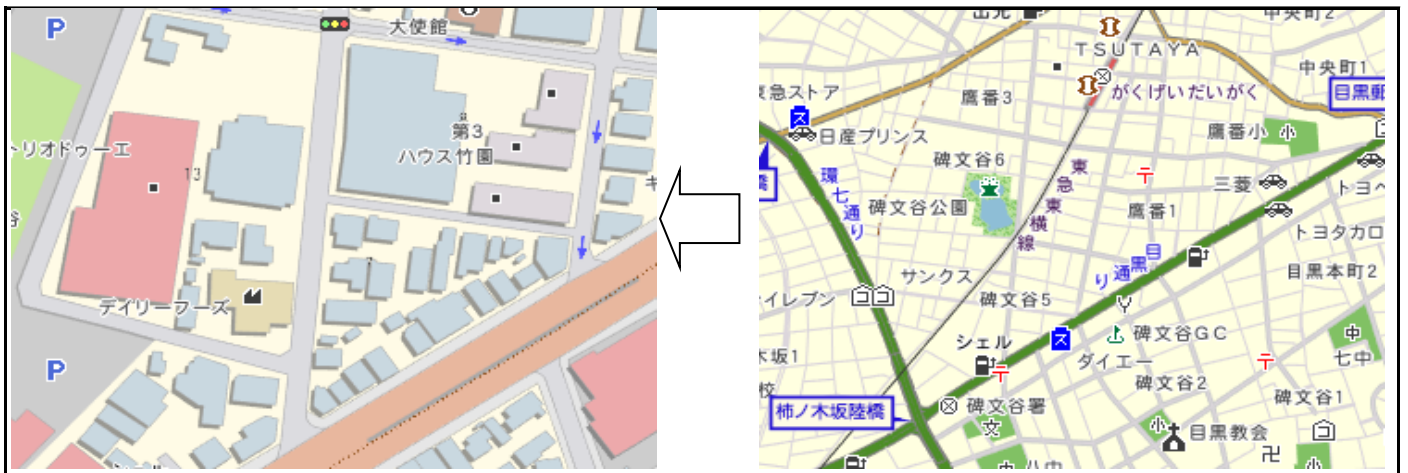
P
大使館
トリオドゥーエ
13
第3
ハウス竹園
キ
デイリーフーズ
P

出光
TSUTAYA
中央町2
中央町1
急ストア
鷹番3
がくげいだいがく
目黒駅
日産プリンス
鷹番小
碑文谷6
東急東横線
環七通り
碑文谷公園
三菱
トヨペ
鷹番1
目黒通り
トヨタカロ
目黒本町2
サンクス
碑文谷5
イレブン
シェル
碑文谷GC
ダイエー
七中
碑文谷2
碑文谷1
柿ノ木坂陸橋
碑文谷署
目黒教会